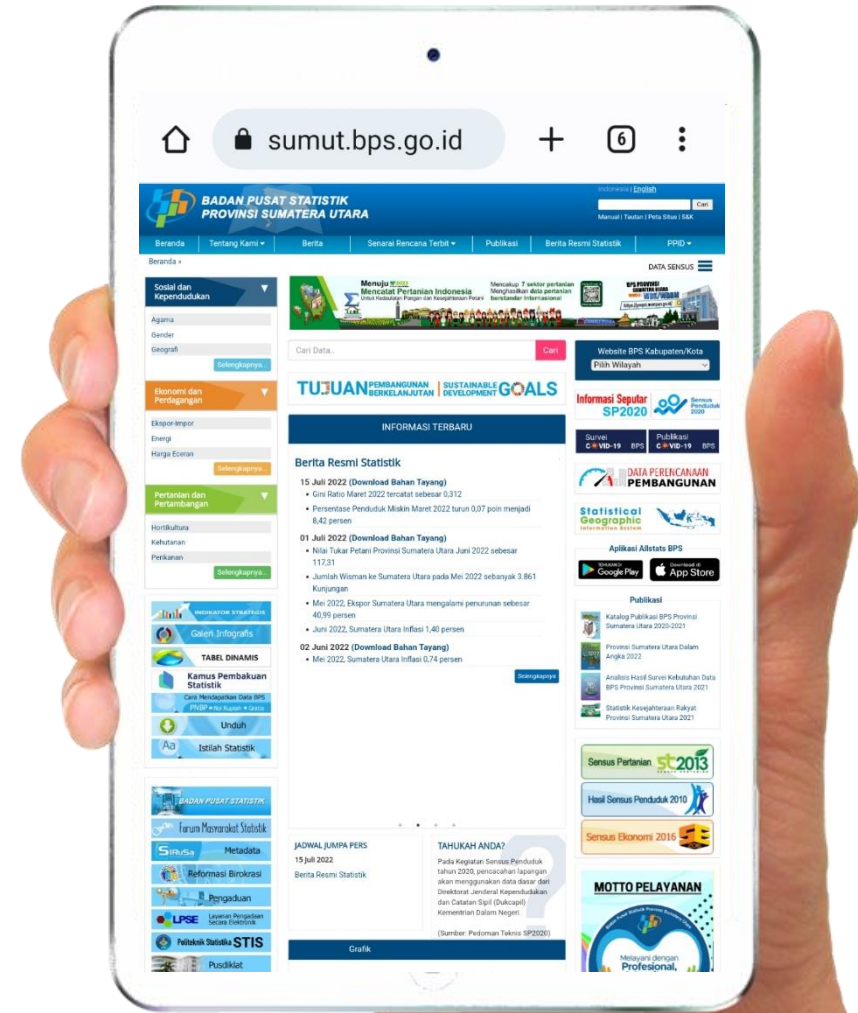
sumut.bps.go.id

6

BADAN PUSAT STATISTIK
PROVINSI SUMATERA UTARA

Indonesia | English

Cari

Manual | Tautan | Peta Situs | S&K

Beranda | Tentang Kami | Berita | Senarai Rencana Terbit | Publikasi | Berita Resmi Statistik | PPID

Beranda »

DATA SENSUS

Sosial dan Kependudukan
Agama
Gender
Geografi
Selengkapnya...

Ekonomi dan Perdagangan
Ekspor-Impor
Energi
Harga Eceran
Selengkapnya...

Pertanian dan Pertambangan
Hortikultura
Kehutanan
Perikanan
Selengkapnya...

INDIKATOR STRATEGIS
Galeri Infografis
TABEL DINAMIS
Kamus Pembakuan Statistik
Cara Mendapatkan Data BPS
PNBP • Nol Rupiah • Gratis
Unduh
Istilah Statistik

BADAN PUSAT STATISTIK
Forum Masyarakat Statistik
SIRuSa Metadata
Reformasi Birokrasi
Pengaduan
LPSE Layanan Pengadaan Secara Elektronik
Politeknik Statistika STIS
Pusdiklat

Menuju ST2023
Mencatat Pertanian Indonesia
Untuk Kedaulatan Pangan dan Kesejahteraan Petani
Mencakup 7 sektor pertanian
Menghasilkan data pertanian berstandar internasional

Cari Data...
Cari

TUJUAN PEMBANGUNAN BERKELANJUTAN | SUSTAINABLE DEVELOPMENT GOALS

INFORMASI TERBARU

Berita Resmi Statistik

15 Juli 2022 (Download Bahan Tayang)
• Gini Ratio Maret 2022 tercatat sebesar 0,312
• Persentase Penduduk Miskin Maret 2022 turun 0,07 poin menjadi 8,42 persen

01 Juli 2022 (Download Bahan Tayang)
• Nilai Tukar Petani Provinsi Sumatera Utara Juni 2022 sebesar 117,31
• Jumlah Wisman ke Sumatera Utara pada Mei 2022 sebanyak 3.861 Kunjungan
• Mei 2022, Ekspor Sumatera Utara mengalami penurunan sebesar 40,99 persen
• Juni 2022, Sumatera Utara Inflasi 1,40 persen

02 Juni 2022 (Download Bahan Tayang)
• Mei 2022, Sumatera Utara Inflasi 0,74 persen

Selengkapnya

JADWAL JUMPA PERS
15 Juli 2022
Berita Resmi Statistik

TAHUKAH ANDA?
Pada Kegiatan Sensus Penduduk tahun 2020, pencacahan lapangan akan menggunakan data dasar dari Direktorat Jenderal Kependudukan dan Catatan Sipil (Dukcapil) Kementrian Dalam Negeri.
(Sumber: Pedoman Teknis SP2020)

Grafik

Website BPS Kabupaten/Kota
Pilih Wilayah

Informasi Seputar SP2020
Sensus Penduduk 2020

Survei COVID-19 BPS
Publikasi COVID-19 BPS

DATA PERENCANAAN PEMBANGUNAN

Statistical Geographic Information System

Aplikasi Allstats BPS
GET IT ON Google Play
Download on the App Store

Publikasi
Katalog Publikasi BPS Provinsi Sumatera Utara 2020-2021
Provinsi Sumatera Utara Dalam Angka 2022
Analisis Hasil Survei Kebutuhan Data BPS Provinsi Sumatera Utara 2021
Statistik Kesejahteraan Rakyat Provinsi Sumatera Utara 2021

Sensus Pertanian ST2013
Hasil Sensus Penduduk 2010
Sensus Ekonomi 2016 SE

MOTTO PELAYANAN
Melayani dengan Profesional,